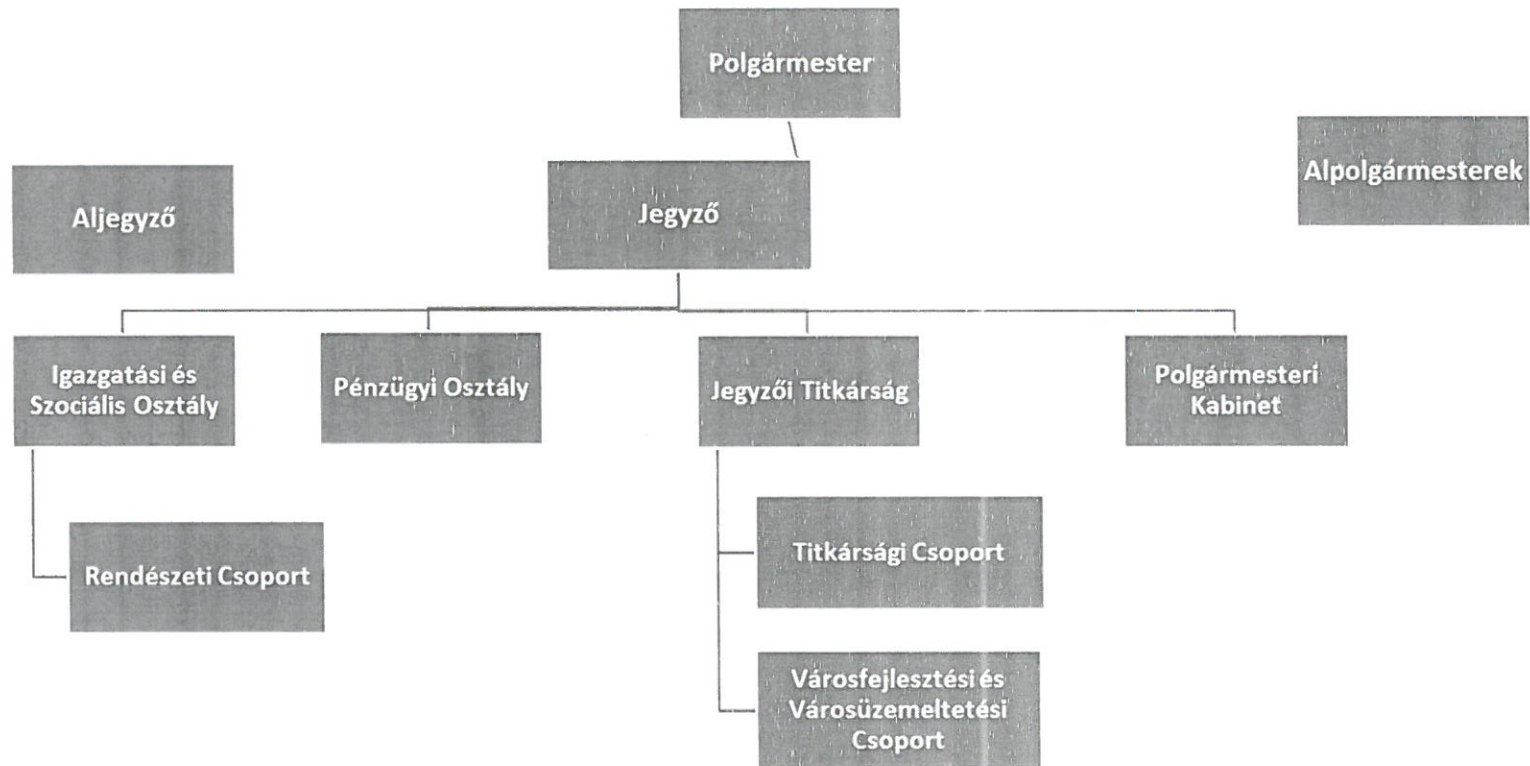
Polgármester

Aljegyző

Jegyző

Alpolgármesterek

Igazgatási és Szociális Osztály

Pénzügyi Osztály

Jegyzői Titkárság

Polgármesteri Kabinet

Rendészeti Csoport

Titkársági Csoport

Városfejlesztési és Városüzemeltetési Csoport